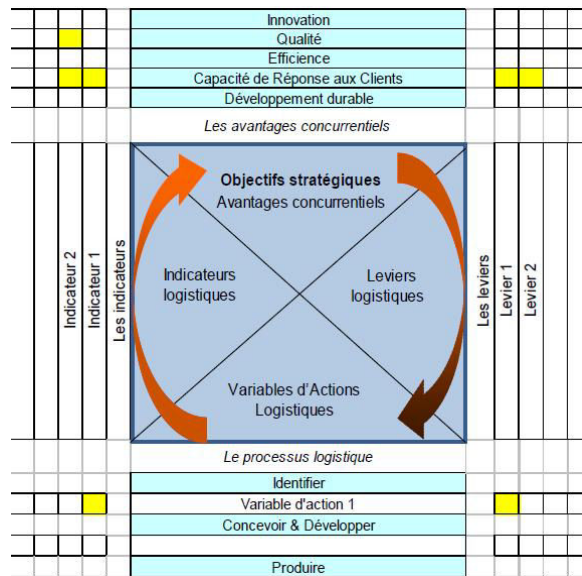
Innovation
Qualité
Efficience
Capacité de Réponse aux Clients
Développement durable

Les avantages concurrentiels

Indicateur 2
Indicateur 1
Les indicateurs

Objectifs stratégiques
Avantages concurrentiels

Indicateurs logistiques

Leviers logistiques

Variables d'Actions Logistiques

Les leviers
Levier 1
Levier 2

Le processus logistique

Identifier
Variable d'action 1
Concevoir & Développer

Produire